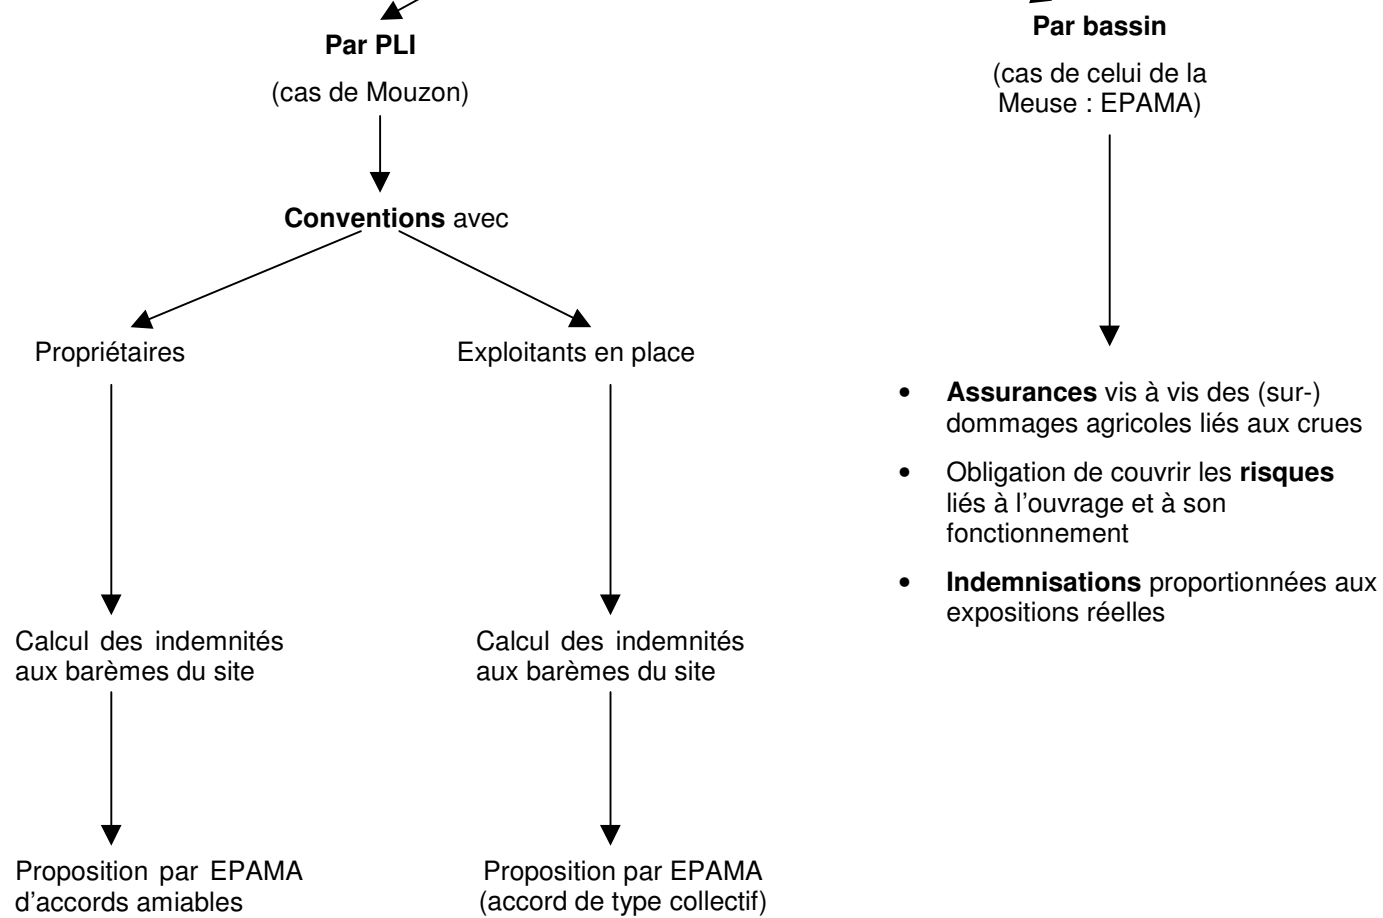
**Par PLI**

(cas de Mouzon)

**Conventions** avec

Propriétaires

Calcul des indemnités aux barèmes du site

Proposition par EPAMA d'accords amiables

Exploitants en place

Calcul des indemnités aux barèmes du site

Proposition par EPAMA (accord de type collectif)

**Par bassin**

(cas de celui de la Meuse : EPAMA)

- **Assurances** vis à vis des (sur-) dommages agricoles liés aux crues
- Obligation de couvrir les **risques** liés à l'ouvrage et à son fonctionnement
- **Indemnisations** proportionnées aux expositions réelles